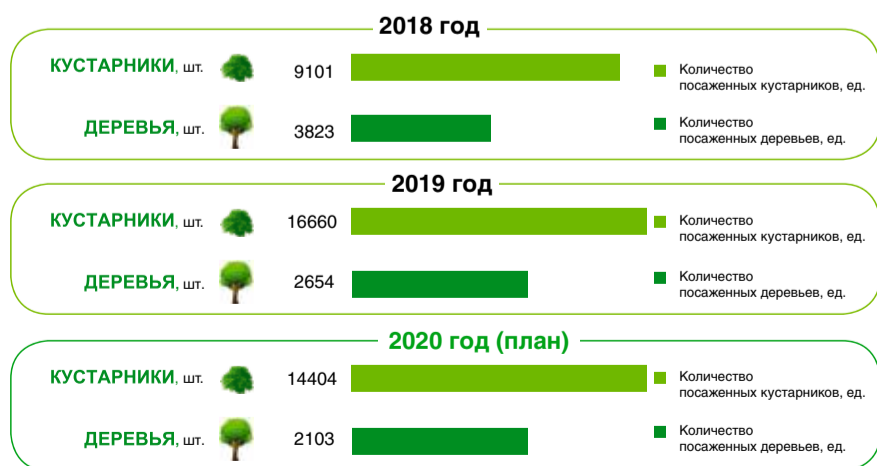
2018 год

КУСТАРНИКИ, шт. 9101

ДЕРЕВЬЯ, шт. 3823

Количество посаженных кустарников, ед.

Количество посаженных деревьев, ед.

2019 год

КУСТАРНИКИ, шт. 16660

ДЕРЕВЬЯ, шт. 2654

Количество посаженных кустарников, ед.

Количество посаженных деревьев, ед.

2020 год (план)

КУСТАРНИКИ, шт. 14404

ДЕРЕВЬЯ, шт. 2103

Количество посаженных кустарников, ед.

Количество посаженных деревьев, ед.